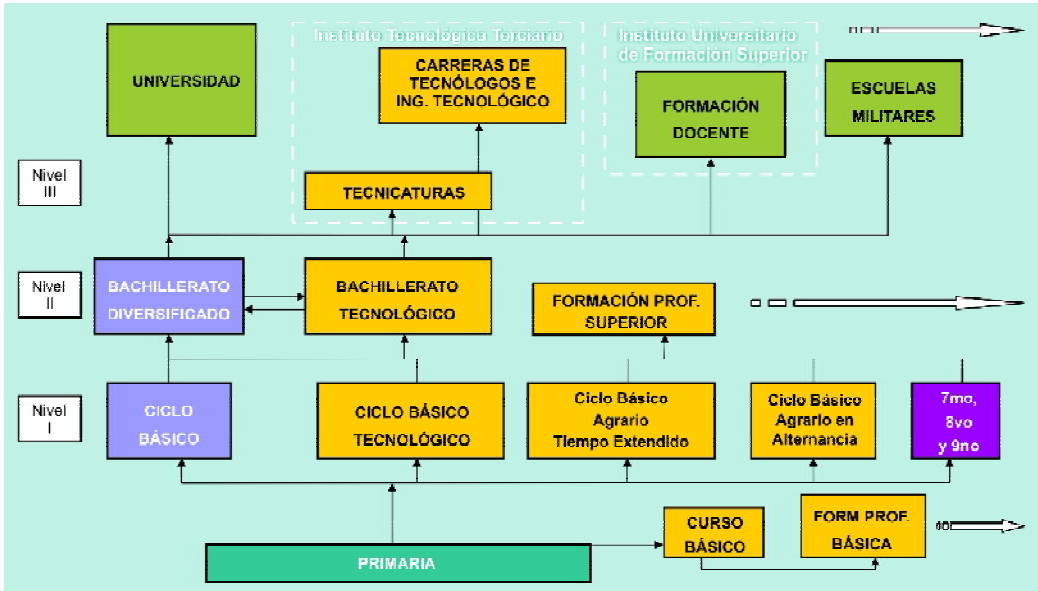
Instituto Tecnológico Terciario

Instituto Universitario de Formación Superior

UNIVERSIDAD

CARRERAS DE TECNÓLOGOS E ING. TECNOLÓGICO

FORMACIÓN DOCENTE

ESCUELAS MILITARES

Nivel III

TECNICATURAS

Nivel II

BACHILLERATO DIVERSIFICADO

BACHILLERATO TECNOLÓGICO

FORMACIÓN PROF. SUPERIOR

Nivel I

CICLO BÁSICO

CICLO BÁSICO TECNOLÓGICO

Ciclo Básico Agrario Tiempo Extendido

Ciclo Básico Agrario en Alternancia

7mo, 8vo y 9no

CURSO BÁSICO

FORM PROF. BÁSICA

PRIMARIA